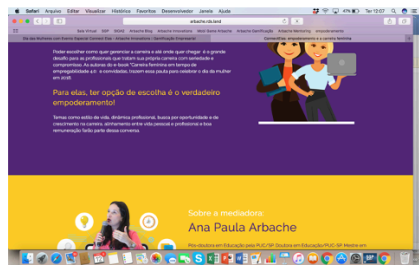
Safari Arquivo Editar Visualizar Histórico Favoritos Desenvolvedor Janela Ajuda

arbache.cb.land

Poder escolher como quer gerenciar a carreira e até onde quer chegar é o grande desafio para as profissionais que tratam sua própria carreira com seriedade e compromisso. As autoras do e-book "Carreira feminina em tempo de empregabilidade 4.0" e convidadas, trazem essa pauta para celebrar o dia da mulher em 2018.

Para elas, ter opção de escolha é o verdadeiro empoderamento!

Temos como estilo de vida, dinâmica profissional, busca por oportunidade e de crescimento na carreira, alinhamento entre vida pessoal e profissional e boa remuneração fazem parte dessa conversa.

Sobre a mediadora:

Ana Paula Arbache

Pós-doutora em Educação pela PUC/SP. Doutora em Educação/PUC-SP. Mestre em